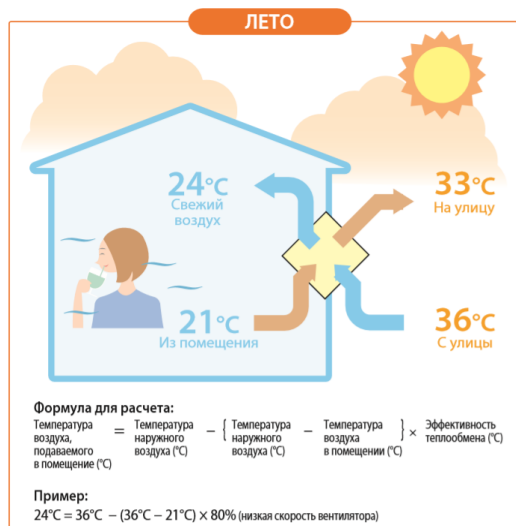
ЛЕТО

24°C
Свежий воздух

33°C
На улицу

21°C
Из помещения

36°C
С улицы

Формула для расчета:

Температура воздуха, подаваемого в помещение (°C) = Температура наружного воздуха (°C) − { Температура наружного воздуха (°C) − Температура воздуха в помещении (°C) } × Эффективность теплообмена (°C)

Пример:

24°C = 36°C − (36°C − 21°C) × 80% (низкая скорость вентилятора)